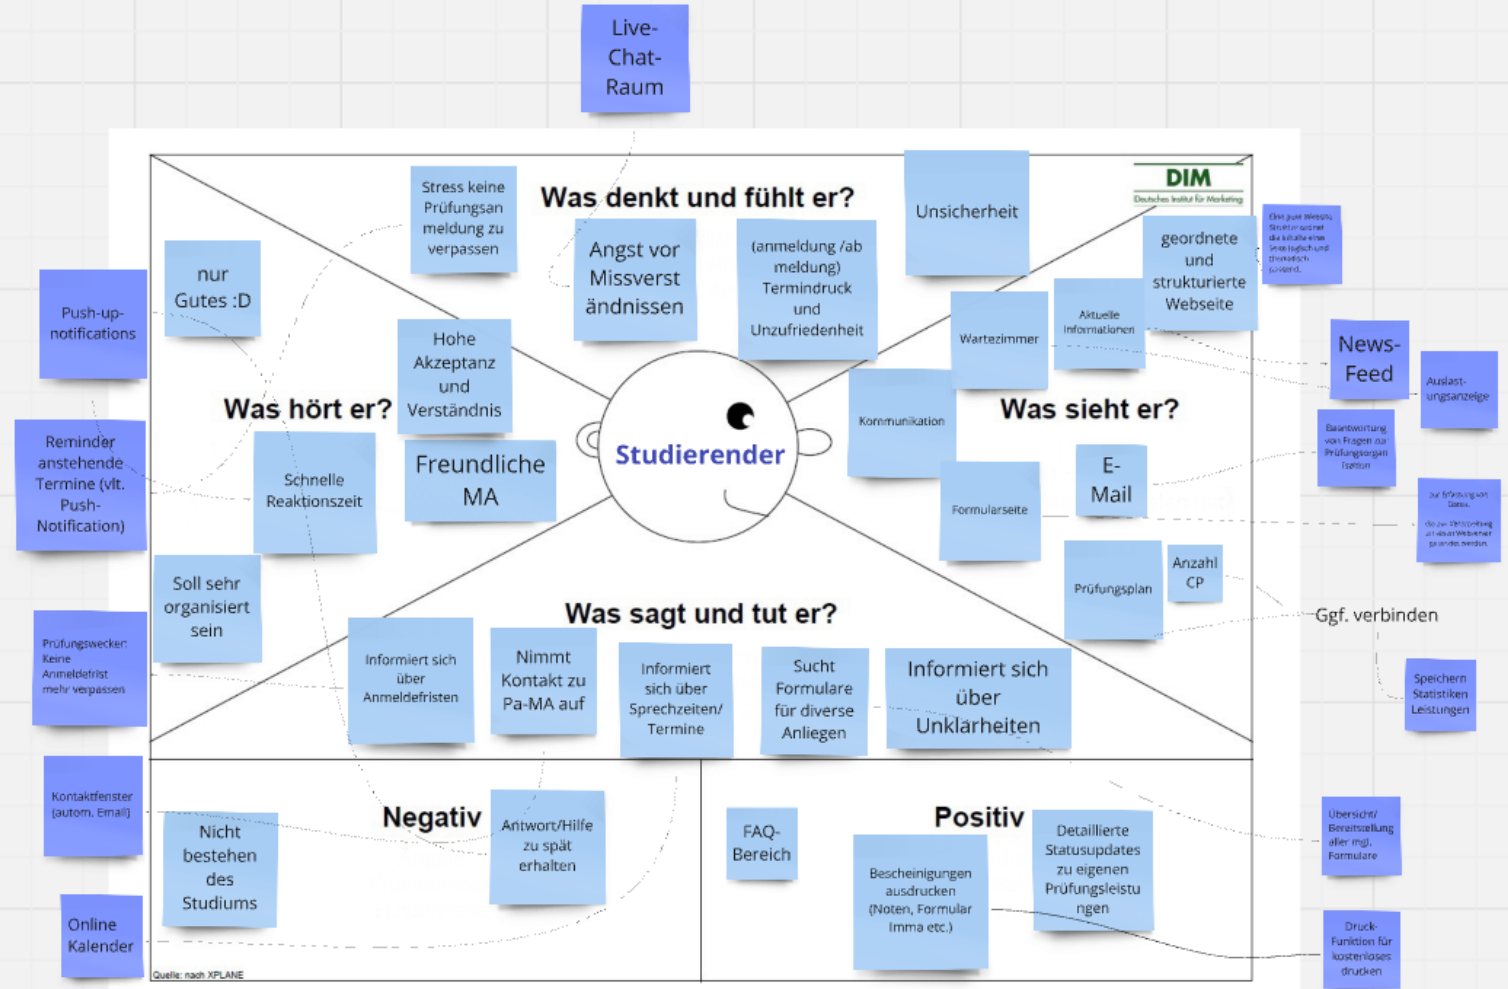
Live-Chat-Raum

Was denkt und fühlt er?

Stress keine Prüfungsanmeldung zu verpassen

Angst vor Missverständnissen

(anmeldung /ab meldung) Termindruck und Unzufriedenheit

Unsicherheit

DIM
Deutsches Institut für Marketing

geordnete und strukturierte Webseite

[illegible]

nur Gutes :D

Push-up-notifications

Hohe Akzeptanz und Verständnis

Was hört er?

Reminder anstehende Termine (vlt. Push-Notification)

Schnelle Reaktionszeit

Freundliche MA

Studierender

Wartezimmer

Aktuelle Informationen

News-Feed

Auslastungsanzeige

Kommunikation

Was sieht er?

Beantwortung von Fragen zur Prüfungsorganisation

E-Mail

Formularseite

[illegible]

Soll sehr organisiert sein

Prüfungsplan

Anzahl CP

Ggf. verbinden

Prüfungswecker: Keine Anmeldefrist mehr verpassen

Was sagt und tut er?

Informiert sich über Anmeldefristen

Nimmt Kontakt zu Pa-MA auf

Informiert sich über Sprechzeiten/ Termine

Sucht Formulare für diverse Anliegen

Informiert sich über Unklarheiten

Speichern Statistiken Leistungen

Kontaktfenster (autom. Email)

Nicht bestehen des Studiums

Negativ

Antwort/Hilfe zu spät erhalten

FAQ-Bereich

Positiv

Detaillierte Statusupdates zu eigenen Prüfungsleistungen

Übersicht/ Bereitstellung aller mgl. Formulare

Bescheinigungen ausdrucken (Noten, Formular Imma etc.)

Online Kalender

Druck-Funktion für kostenloses drucken

Quelle: nach XPLANE